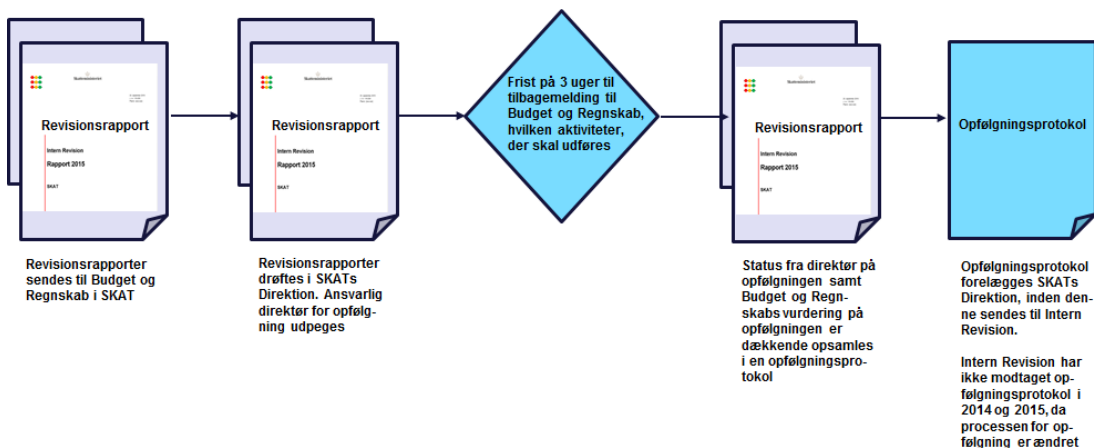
Skatteministeriet

Revisionsrapport

Intern Revision

Rapport 2015

SKAT

Revisionsrapporter sendes til Budget og Regnskab i SKAT

Skatteministeriet

Revisionsrapport

Intern Revision

Rapport 2015

SKAT

Revisionsrapporter drøftes i SKATs Direktion. Ansvarlig direktør for opfølgning udpeges

Frist på 3 uger til tilbagemelding til Budget og Regnskab, hvilken aktiviteter, der skal udføres

Skatteministeriet

Revisionsrapport

Intern Revision

Rapport 2015

SKAT

Status fra direktør på opfølgningen samt Budget og Regnskabs vurdering på opfølgningen er dækkende opsamles i en opfølgningsprotokol

Opfølgningsprotokol

Opfølgningsprotokol forelægges SKATs Direktion, inden denne sendes til Intern Revision.

Intern Revision har ikke modtaget opfølgningsprotokol i 2014 og 2015, da processen for opfølgning er ændret